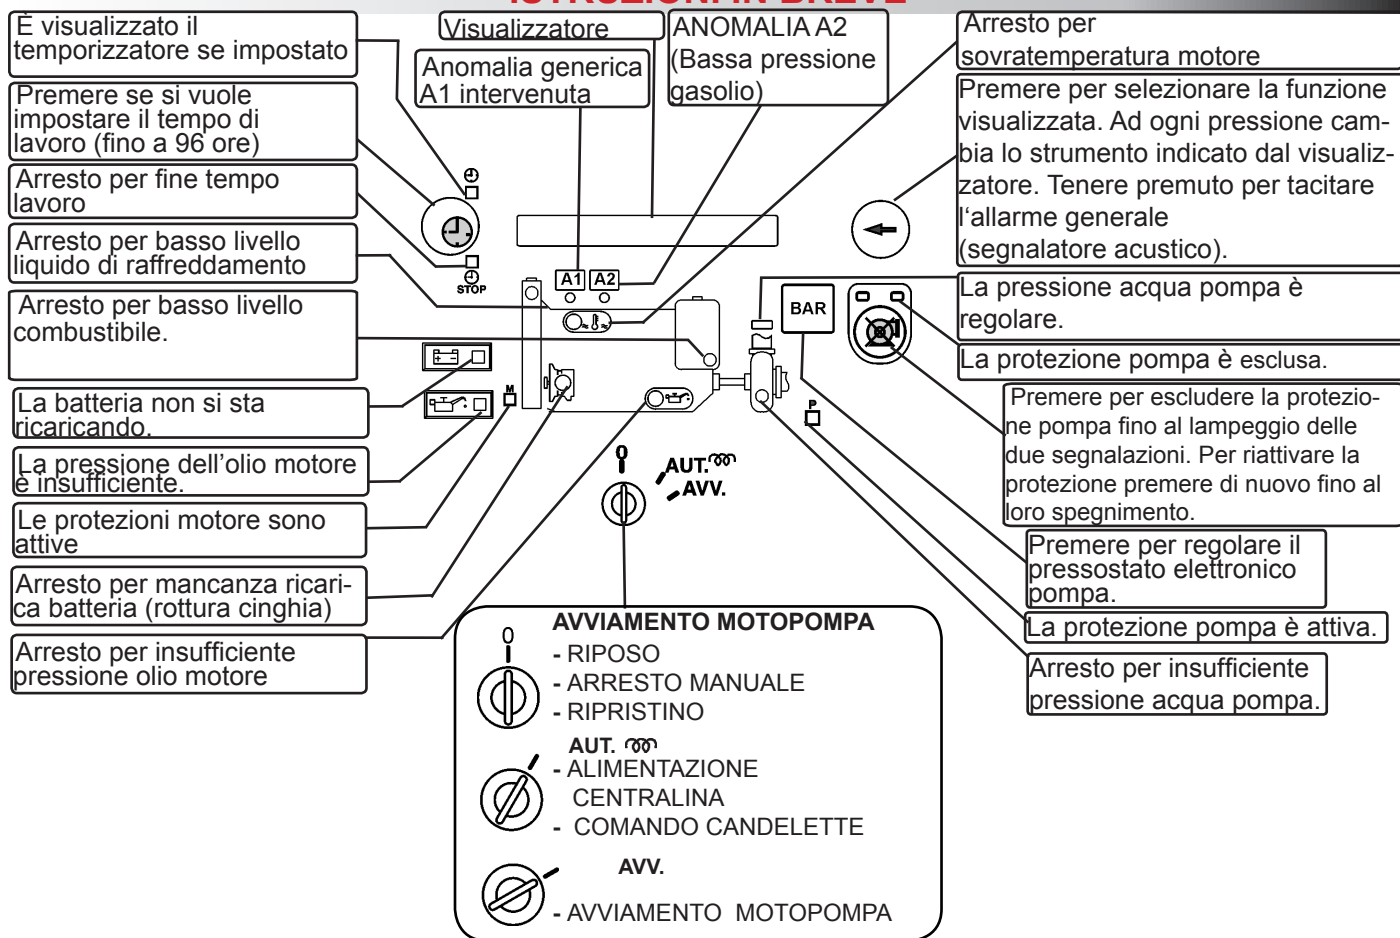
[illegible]

È visualizzato il temporizzatore se impostato

Visualizzatore

Anomalia generica A1 intervenuta

ANOMALIA A2 (Bassa pressione gasolio)

Arresto per sovratemperatura motore

Premere per selezionare la funzione visualizzata. Ad ogni pressione cambia lo strumento indicato dal visualizzatore. Tenere premuto per tacitare l'allarme generale (segnalatore acustico).

Premere se si vuole impostare il tempo di lavoro (fino a 96 ore)

Arresto per fine tempo lavoro

Arresto per basso livello liquido di raffreddamento

Arresto per basso livello combustibile.

La batteria non si sta ricaricando.

La pressione dell'olio motore è insufficiente.

Le protezioni motore sono attive

Arresto per mancanza ricarica batteria (rottura cinghia)

Arresto per insufficiente pressione olio motore

STOP

A1 A2

M

BAR

P

La pressione acqua pompa è regolare.

La protezione pompa è esclusa.

Premere per escludere la protezione pompa fino al lampeggio delle due segnalazioni. Per riattivare la protezione premere di nuovo fino al loro spegnimento.

Premere per regolare il pressostato elettronico pompa.

La protezione pompa è attiva.

Arresto per insufficiente pressione acqua pompa.

0

AUT.

AVV.

AVVIAMENTO MOTOPOMPA

0

- RIPOSO
- ARRESTO MANUALE
- RIPRISTINO

AUT.

- ALIMENTAZIONE CENTRALINA
- COMANDO CANDELETTE

AVV.

- AVVIAMENTO MOTOPOMPA